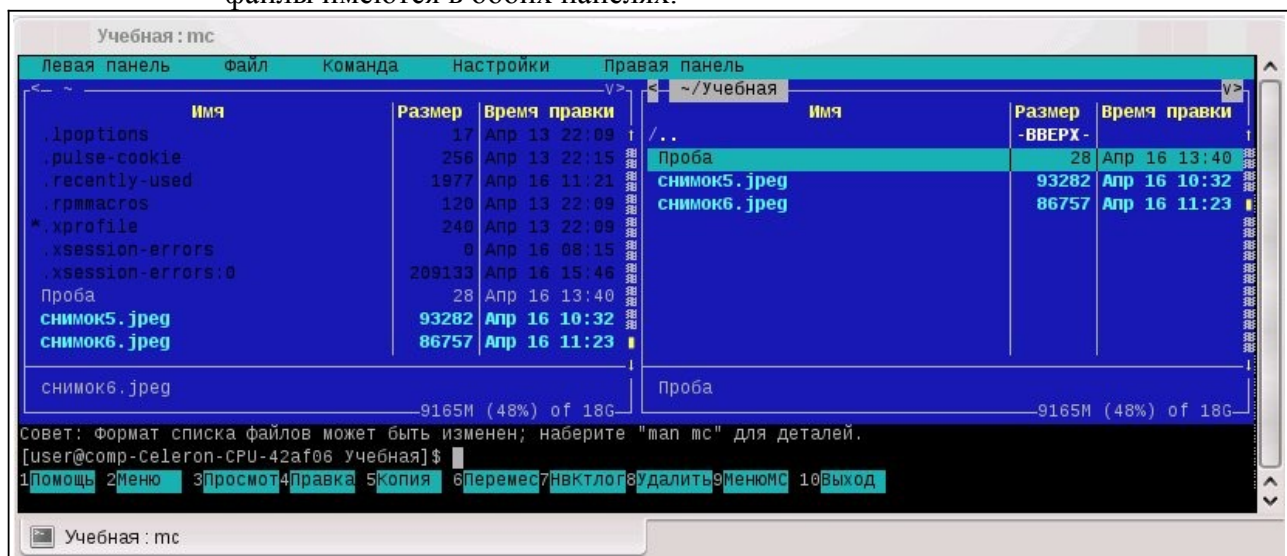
файлы имеются в обоих панелях.

Учебная : mc

Левая панель Файл Команда Настройки Правая панель

<─ ~ ─ .[^] >

| Имя | Размер | Время правки |
|---|---|---|
| .lpoptions | 17 | Апр 13 22:09 |
| .pulse-cookie | 256 | Апр 13 22:15 |
| .recently-used | 1977 | Апр 16 11:21 |
| .rpmmacros | 120 | Апр 13 22:09 |
| *.xprofile | 240 | Апр 13 22:09 |
| .xsession-errors | 0 | Апр 16 08:15 |
| .xsession-errors:0 | 209133 | Апр 16 15:46 |
| Проба | 28 | Апр 16 13:40 |
| снимок5.jpeg | 93282 | Апр 16 10:32 |
| снимок6.jpeg | 86757 | Апр 16 11:23 |

снимок6.jpeg

9165M (48%) of 18G

<─ ~/Учебная .[^] >

| Имя | Размер | Время правки |
|---|---|---|
| /.. | -ВВЕРХ- | |
| Проба | 28 | Апр 16 13:40 |
| снимок5.jpeg | 93282 | Апр 16 10:32 |
| снимок6.jpeg | 86757 | Апр 16 11:23 |

Проба

9165M (48%) of 18G

Совет: Формат списка файлов может быть изменен; наберите "man mc" для деталей.
[user@comp-Celeron-CPU-42af06 Учебная]$

1Помощь 2Меню 3Просмот 4Правка 5Копия 6Перемес 7НвКтлог 8Удалить 9МенюМС 10Выход

Учебная : mc